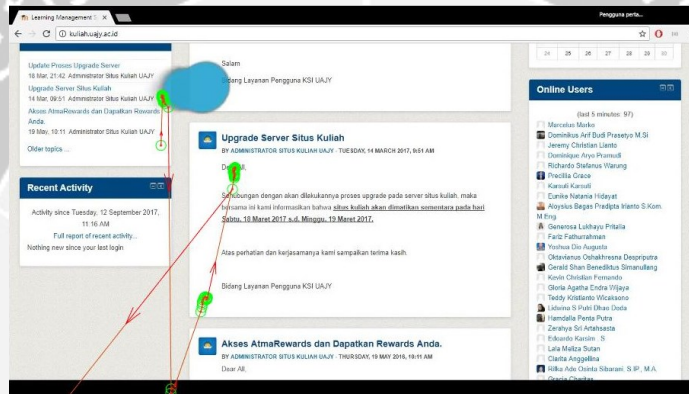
Learning Management S ×

Pengguna perta...

kuliah.uajy.ac.id

Update Proses Upgrade Server
16 Mar, 21:42 Administrator Situs Kuliah UAJY

Upgrade Server Situs Kuliah
14 Mar, 09:51 Administrator Situs Kuliah UAJY

Akses AtmaRewards dan Dapatkan Rewards Anda.
19 May, 18:11 Administrator Situs Kuliah UAJY

Older topics ...

Recent Activity

Activity since Tuesday, 12 September 2017, 11:16 AM
Full report of recent activity...
Nothing new since your last login

Salam

Bidang Layanan Pengguna KSI UAJY

Upgrade Server Situs Kuliah

BY ADMINISTRATOR SITUS KULIAH UAJY - TUESDAY, 14 MARCH 2017, 9:51 AM

Dear All,

Sehubungan dengan akan dilakukannya proses upgrade pada server situs kuliah, maka bersama ini kami informasikan bahwa situs kuliah akan dimatikan sementara pada hari Sabtu, 18 Maret 2017 s.d. Minggu, 19 Maret 2017.

Atas perhatian dan kerjasamanya kami sampaikan terima kasih.

Bidang Layanan Pengguna KSI UAJY

Akses AtmaRewards dan Dapatkan Rewards Anda.

BY ADMINISTRATOR SITUS KULIAH UAJY - THURSDAY, 19 MAY 2016, 10:11 AM

Dear All,

24 25 26 27 28 29 30

Online Users

(last 5 minutes: 97)

Marcelius Marko
Dominikus Arif Budi Prasetyo M.Si
Jeremy Christian Lianto
Dominique Aryo Pramudi
Richardo Stefanus Warung
Precillia Grace
Karsuli Karsuli
Eunike Natania Hidayat
Aloysius Begas Pradipta Irianto S.Kom. M.Eng.
Generosa Lukhayu Pritalia
Fariz Fathurrahman
Yoshua Dio Augusta
Oktavianus Oshakfresna Despriputra
Gerald Shan Benediktus Simanullang
Kevin Christian Fernando
Gloria Agatha Endra Wijaya
Teddy Kristianto Wicaksono
Lidwina S Putri Dhao Doda
Hamdalla Penta Putra
Zerahya Sri Artahsasta
Edoardo Kurnia . S
Lala Melliza Sutan
Clarita Anggelina
Rilka Ade Osinta Siburaian, S.IP., M.A.
Gracia Chertas